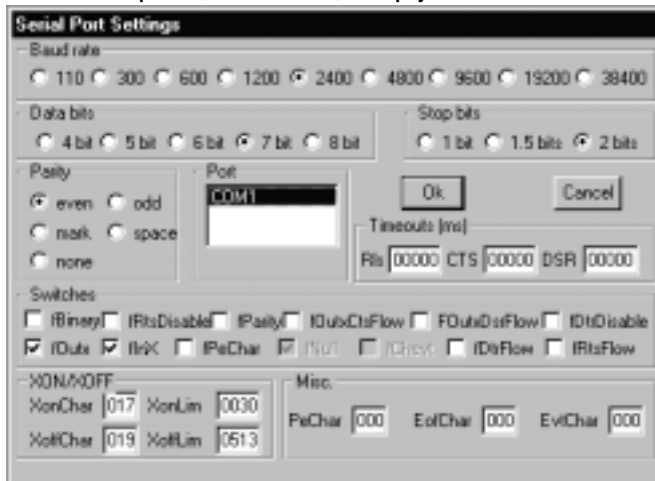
Serial Port Settings

Baud rate
110 300 600 1200 2400 4800 9600 19200 38400

Data bits
4 bit 5 bit 6 bit 7 bit 8 bit

Stop bits
1 bit 1.5 bits 2 bits

Parity
even odd
mark space
none

Port
COM1

Ok
Cancel

Timeouts [ms]
Rts 00000 CTS 00000 DSR 00000

Switches
fBinary fRtsDisable fParity fOutxCtsFlow FOutxDsrFlow fDtrDisable
fOutx fInX fPeChar fNull fChkX fDtrFlow fRtsFlow

XON/XOFF
XonChar 017 XonLim 0030
XoffChar 019 XoffLim 0513

Misc.
PeChar 000 EofChar 000 EvtChar 000